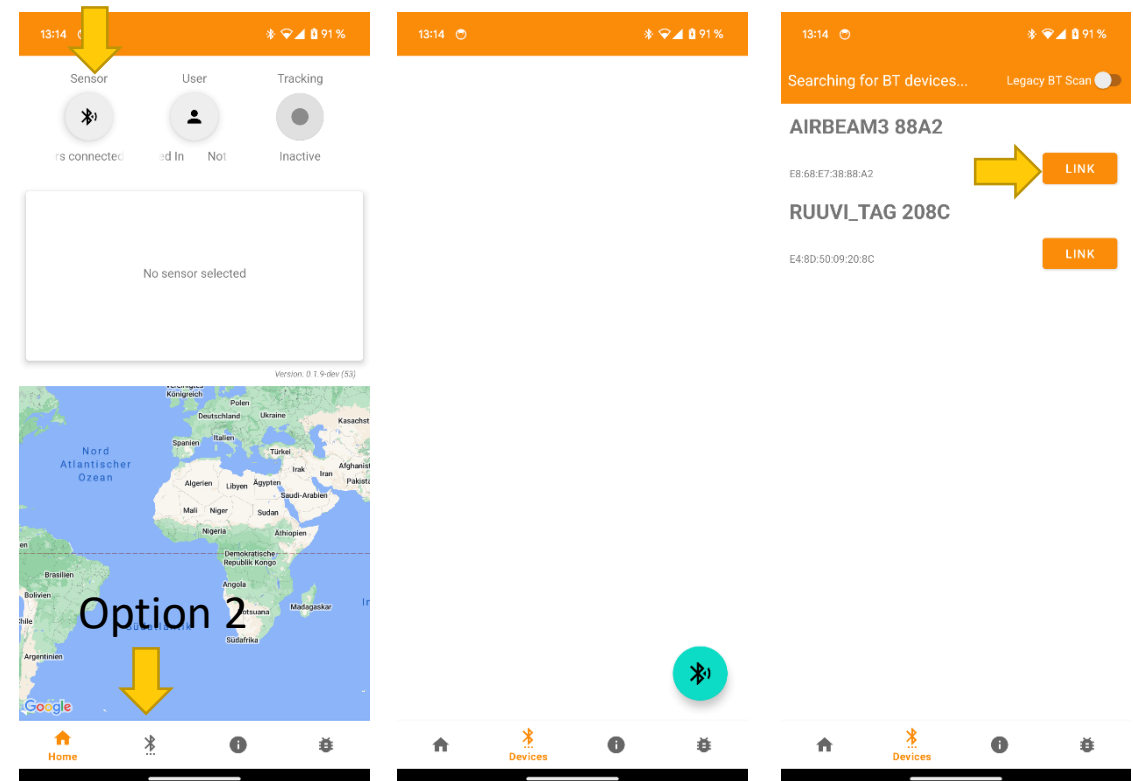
13:14 91 %

Sensor
User
Tracking

rs connected
d In
Not
Inactive

No sensor selected

Version: 0.1.9-dev (53)

Königreich
Polen
Deutschland
Ukraine
Kasachst
Spanien
Italien
Nord
Atlantischer
Ozean
Türkei
Irak
Iran
Afghanist
Algerien
Libyen
Ägypten
Saudi-Arabien
Pakist
Mali
Niger
Sudan
Nigeria
Äthiopien
Demokratische Republik Kongo
Brasilien
Angola
Bolivien
Madagaskar
Chile
Südafrika
Argentinien
Google

Option 2

Home

13:14 91 %

Devices

13:14 91 %

Searching for BT devices...
Legacy BT Scan

AIRBEAM3 88A2
E8:68:E7:38:88:A2
LINK

RUUVI_TAG 208C
E4:8D:50:09:20:8C
LINK

Devices